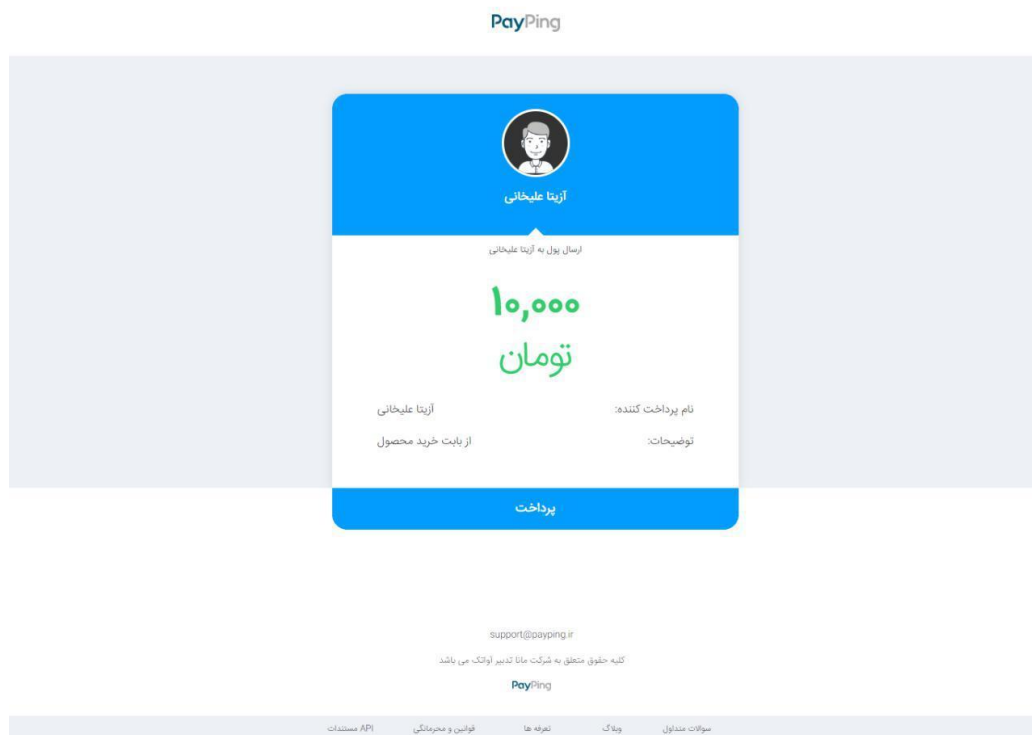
PayPing

آزیتا علیخانی

ارسال پول به آزیتا علیخانی

۱۰,۰۰۰

تومان

نام پرداخت کننده: آزیتا علیخانی

توضیحات: از بابت خرید محصول

پرداخت

support@payping.ir

کلیه حقوق متعلق به شرکت مانا تدبیر آواتک می باشد

PayPing

سوالات متداول وبلاگ تعرفه ها قوانین و محرمانگی API مستندات